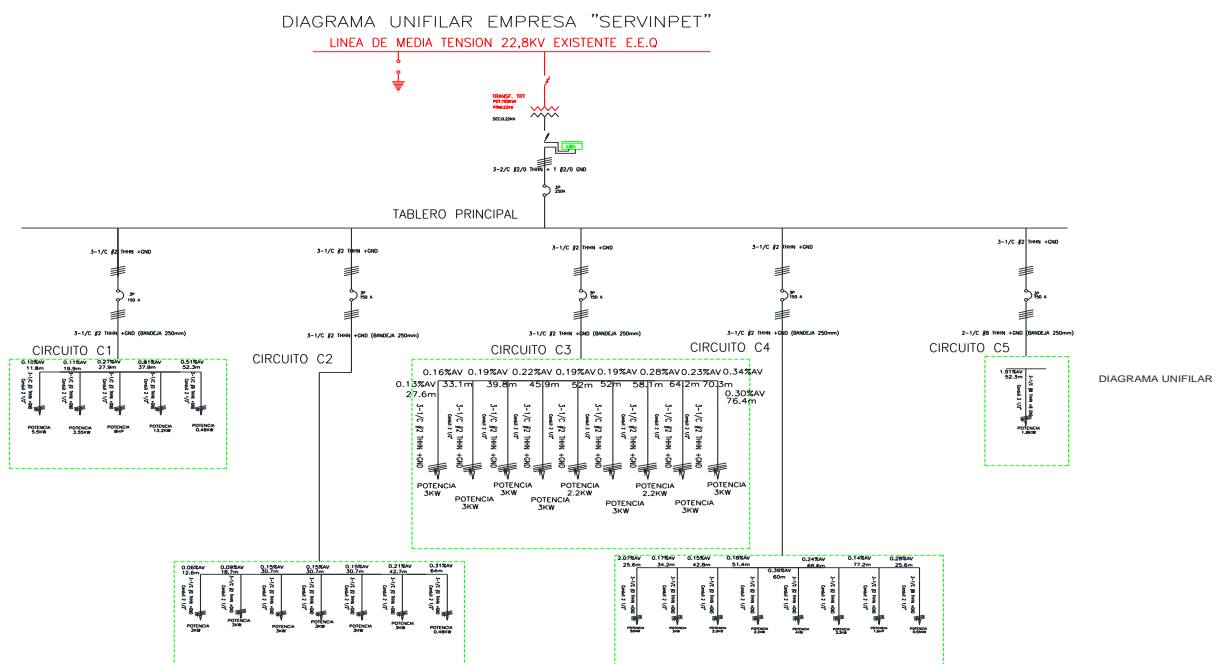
DIAGRAMA UNIFILAR EMPRESA "SERVINPET"

LINEA DE MEDIA TENSION 22,8KV EXISTENTE E.E.Q

TRANSF. TRT
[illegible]
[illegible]
SEC:0.22kV

3-2/C #2/0 THHN + 1 #2/0 GND

3P
250A

TABLERO PRINCIPAL

3-1/C #2 THHN +GND

3P
150 A

3-1/C #2 THHN +GND (BANDEJA 250mm)

CIRCUITO C1

0.10%AV 11.8m
0.11%AV 19.9m
0.27%AV 27.9m
0.81%AV 37.9m
0.51%AV 52.3m

POTENCIA 5.5KW
POTENCIA 3.35KW
POTENCIA 8HP
POTENCIA 13.2KW
POTENCIA 0.48KW

3-1/C #2 THHN +GND

3P
150 A

3-1/C #2 THHN +GND (BANDEJA 250mm)

CIRCUITO C2

0.06%AV 12.6m
0.09%AV 18.7m
0.15%AV 30.7m
0.15%AV 30.7m
0.15%AV 30.7m
0.21%AV 42.7m
0.31%AV 64m

POTENCIA 3KW
POTENCIA 3KW
POTENCIA 3KW
POTENCIA 3KW
POTENCIA 3KW
POTENCIA 3KW
POTENCIA 0.48KW

3-1/C #2 THHN +GND

3P
150 A

3-1/C #2 THHN +GND (BANDEJA 250mm)

CIRCUITO C3

0.16%AV 0.19%AV 0.22%AV 0.19%AV 0.19%AV 0.28%AV 0.23%AV 0.34%AV
0.13%AV 33.1m 39.8m 45.9m 52m 52m 58.1m 64.2m 70.3m
27.6m
0.30%AV
76.4m

3-1/C #2 THHN +GND

POTENCIA 3KW
POTENCIA 3KW
POTENCIA 3KW
POTENCIA 3KW
POTENCIA 2.2KW
POTENCIA 3KW
POTENCIA 2.2KW
POTENCIA 3KW
POTENCIA 3KW

3-1/C #2 THHN +GND

3P
150 A

3-1/C #2 THHN +GND (BANDEJA 250mm)

CIRCUITO C4

2.07%AV 25.6m
0.17%AV 34.2m
0.15%AV 42.8m
0.18%AV 51.4m
0.39%AV 60m
0.24%AV 68.6m
0.14%AV 77.2m
0.28%AV 25.6m

3-1/C #2 THHN +GND

3P
150 A

2-1/C #8 THHN +GND (BANDEJA 250mm)

CIRCUITO C5

1.91%AV 52.5m

POTENCIA 1.8KW

DIAGRAMA UNIFILAR